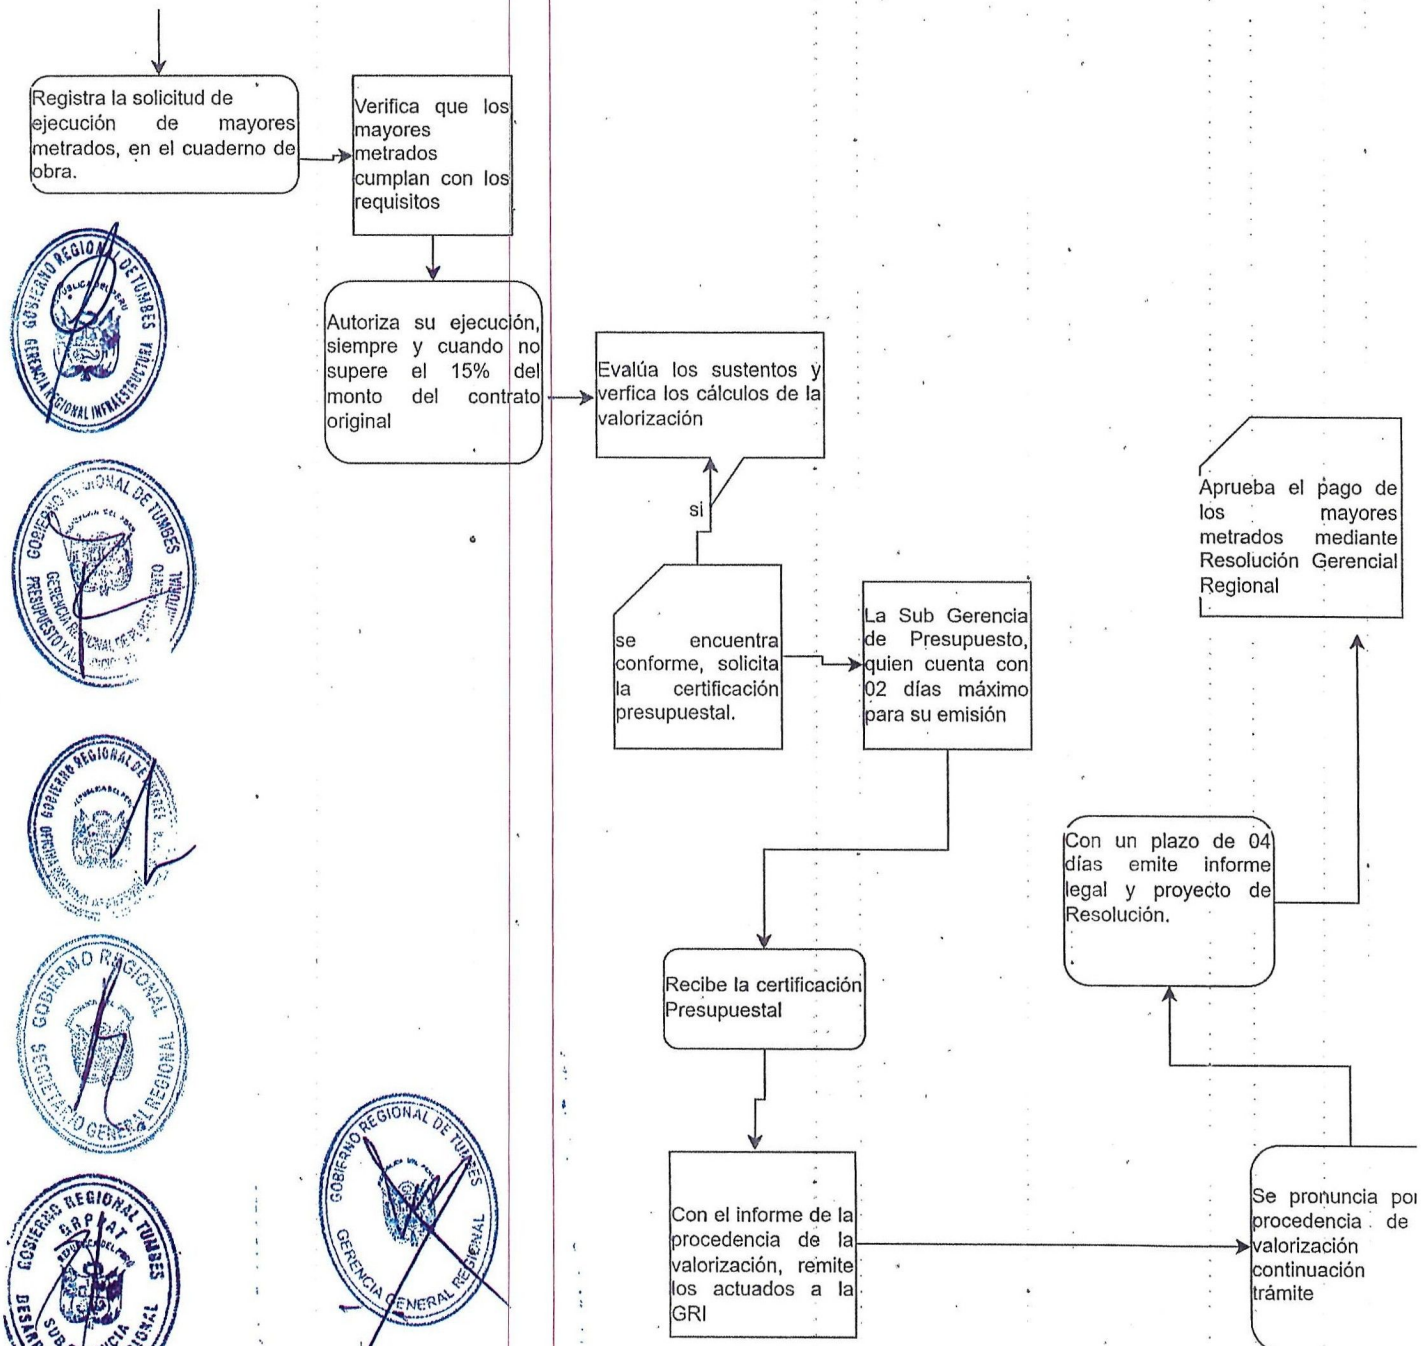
Registra la solicitud de ejecución de mayores metrados, en el cuaderno de obra.

Verifica que los mayores metrados cumplan con los requisitos

Autoriza su ejecución, siempre y cuando no supere el 15% del monto del contrato original

Evalúa los sustentos y verfica los cálculos de la valorización

si

se encuentra conforme, solicita la certificación presupuestal.

La Sub Gerencia de Presupuesto, quien cuenta con 02 días máximo para su emisión

Aprueba el pago de los mayores metrados mediante Resolución Gerencial Regional

Con un plazo de 04 días emite informe legal y proyecto de Resolución.

Recibe la certificación Presupuestal

Con el informe de la procedencia de la valorización, remite los actuados a la GRI

Se pronuncia po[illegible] procedencia de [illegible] valorización continuación trámite

GOBIERNO REGIONAL DE TUMBES GERENCIA REGIONAL INFRAESTRUCTURA

GOBIERNO REGIONAL DE TUMBES GERENCIA REGIONAL DE PLANEAMIENTO PRESUPUESTO Y A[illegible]

GOBIERNO REGIONAL DE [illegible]

GOBIERNO REGIONAL SECRETARIO GENERAL REGIONAL

GOBIERNO REGIONAL TUMBES GRPPAT SUB GERENCIA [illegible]

GOBIERNO REGIONAL DE TUMBES GERENCIA GENERAL REGIONAL